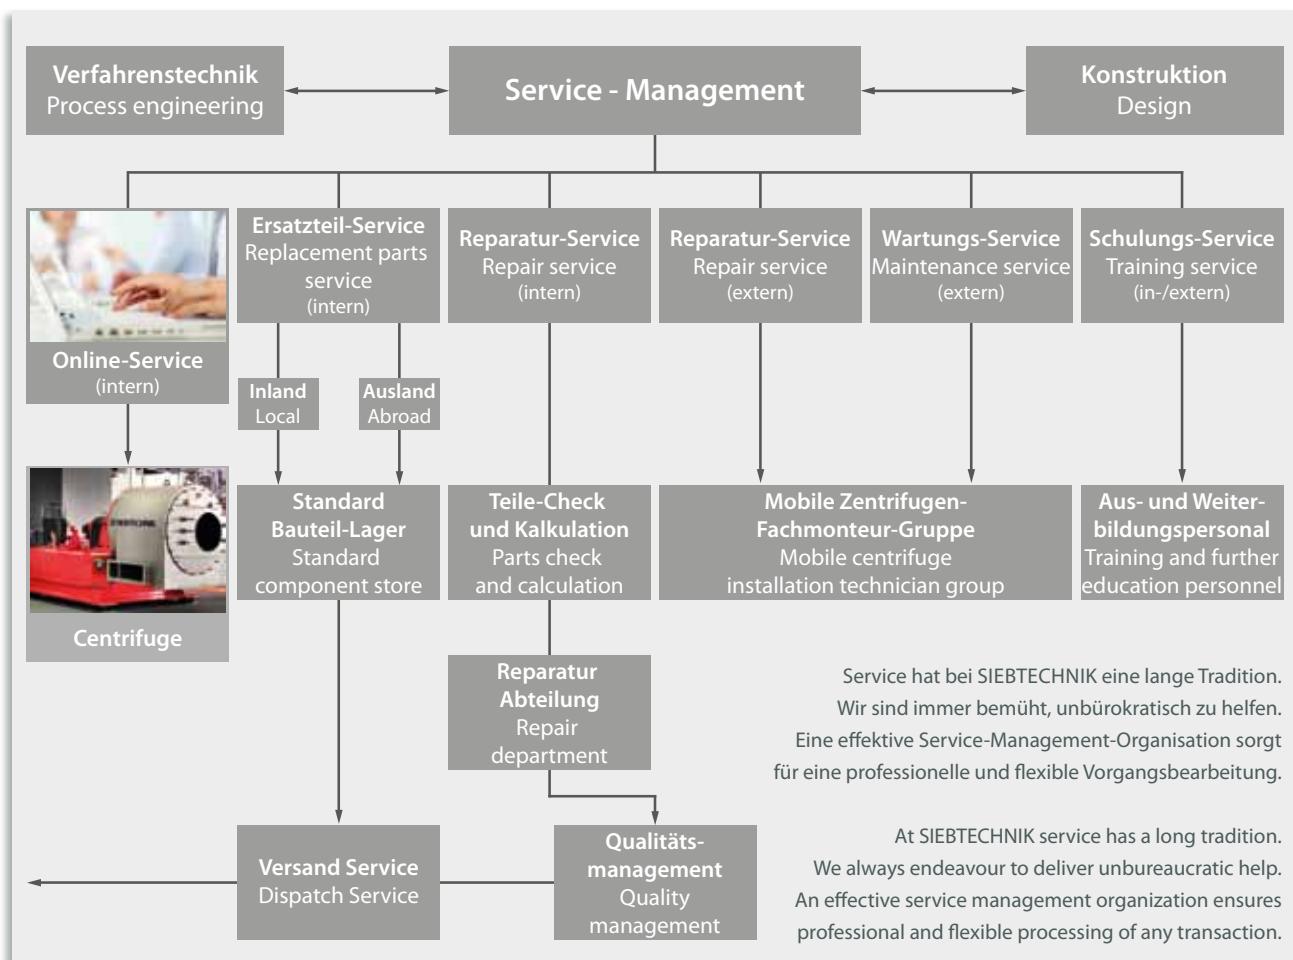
Verfahrenstechnik
Process engineering

Service - Management

Konstruktion
Design

Online-Service
(intern)

Ersatzteil-Service
Replacement parts service
(intern)

Reparatur-Service
Repair service
(intern)

Reparatur-Service
Repair service
(extern)

Wartungs-Service
Maintenance service
(extern)

Schulungs-Service
Training service
(in-/extern)

Inland
Local

Ausland
Abroad

Centrifuge

Standard Bauteil-Lager
Standard component store

Teile-Check und Kalkulation
Parts check and calculation

Mobile Zentrifugen-Fachmonteur-Gruppe
Mobile centrifuge installation technician group

Aus- und Weiterbildungspersonal
Training and further education personnel

Reparatur Abteilung
Repair department

Service hat bei SIEBTECHNIK eine lange Tradition. Wir sind immer bemüht, unbürokratisch zu helfen. Eine effektive Service-Management-Organisation sorgt für eine professionelle und flexible Vorgangsbearbeitung.

At SIEBTECHNIK service has a long tradition. We always endeavour to deliver unbureaucratic help. An effective service management organization ensures professional and flexible processing of any transaction.

Versand Service
Dispatch Service

Qualitätsmanagement
Quality management